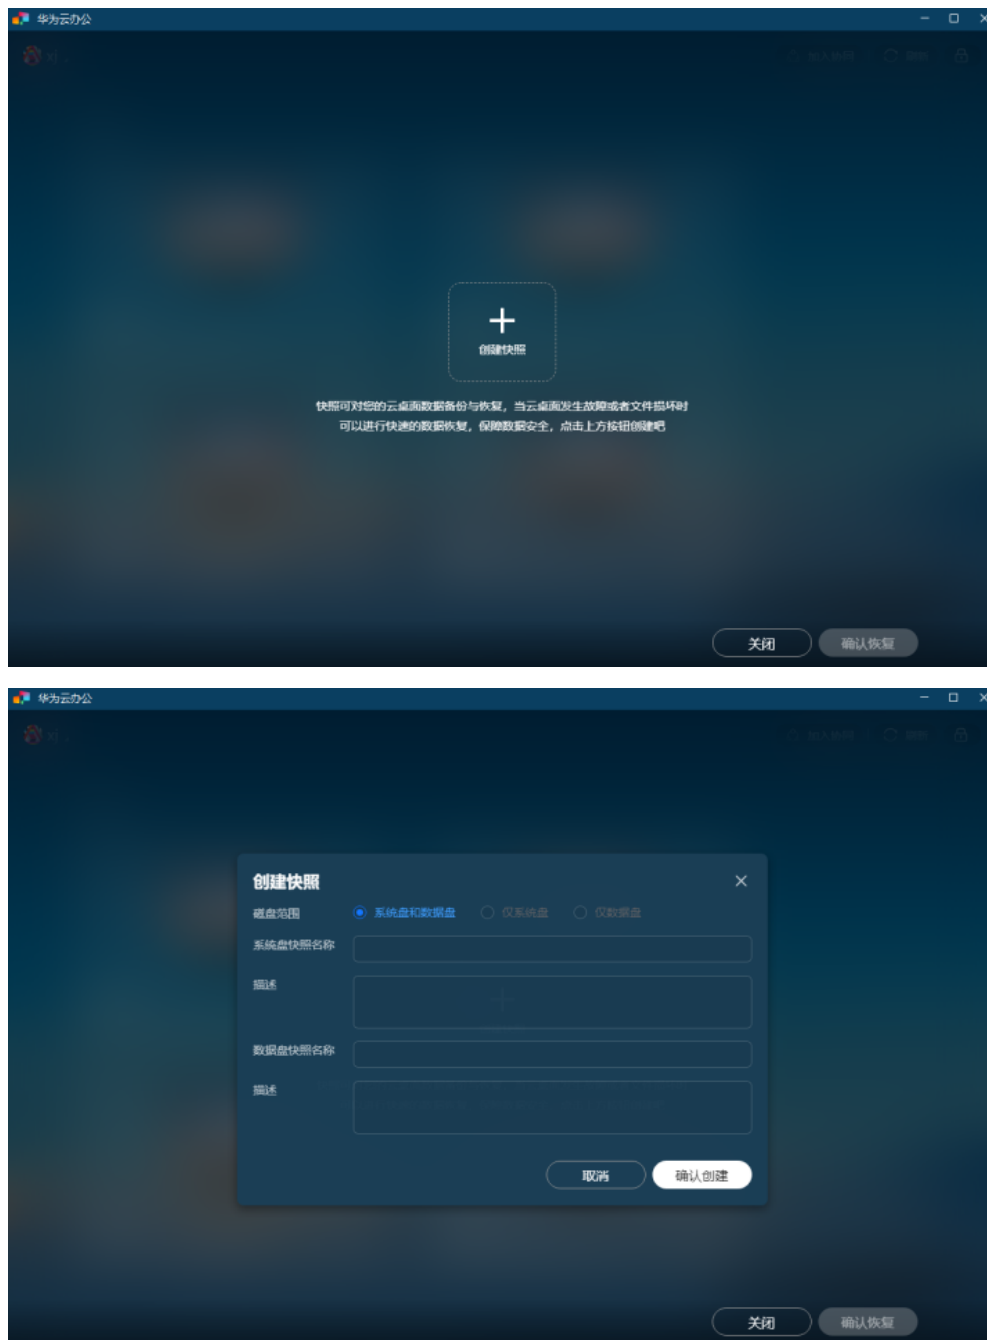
华为云办公

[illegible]

+
创建快照

快照可对您的云桌面数据备份与恢复，当云桌面发生故障或者文件损坏时可以进行快速的数据恢复，保障数据安全，点击上方按钮创建吧

关闭 确认恢复

华为云办公

创建快照 ×

磁盘范围 系统盘和数据盘 仅系统盘 仅数据盘

系统盘快照名称

描述

数据盘快照名称

描述

取消 确认创建

关闭 确认恢复